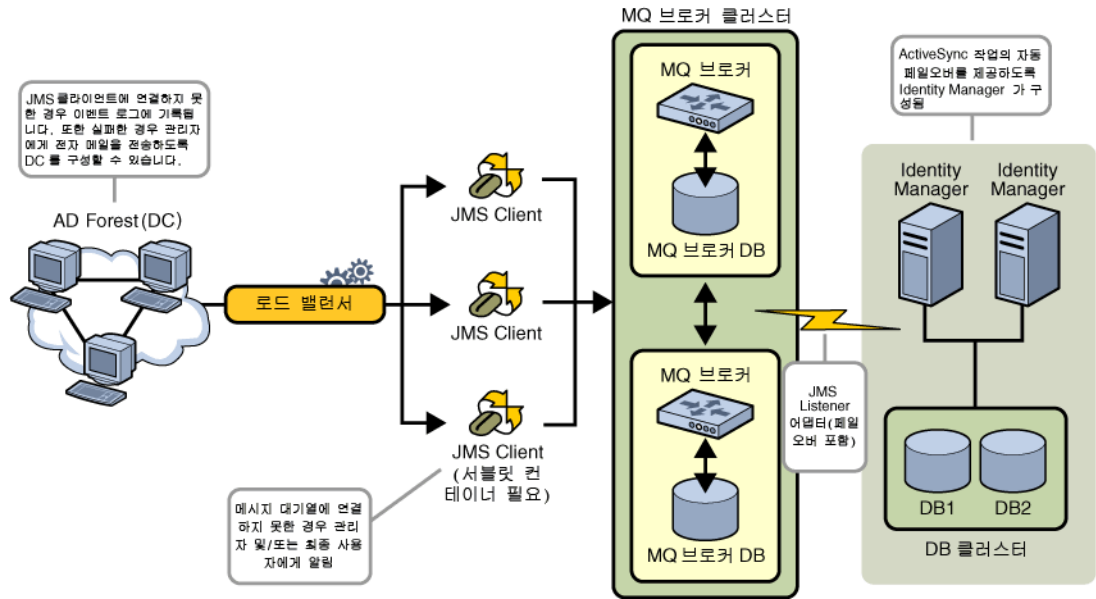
JMS 클라이언트에 연결하지 못한 경우 이벤트 로그에 기록됩니다. 또한 실패한 경우 관리자에게 전자 메일을 전송하도록 DC를 구성할 수 있습니다.

AD Forest(DC)

로드 밸런서

JMS Client

JMS Client

JMS Client (서블릿 컨테이너 필요)

메시지 대기열에 연결하지 못한 경우 관리자 및/또는 최종 사용자에게 알림

MQ 브로커 클러스터

MQ 브로커

MQ 브로커 DB

MQ 브로커

MQ 브로커 DB

JMS Listener 어댑터(페일오버 포함)

ActiveSync 작업의 자동 페일오버를 제공하도록 Identity Manager 가 구성됨

Identity Manager

Identity Manager

DB1

DB2

DB 클러스터